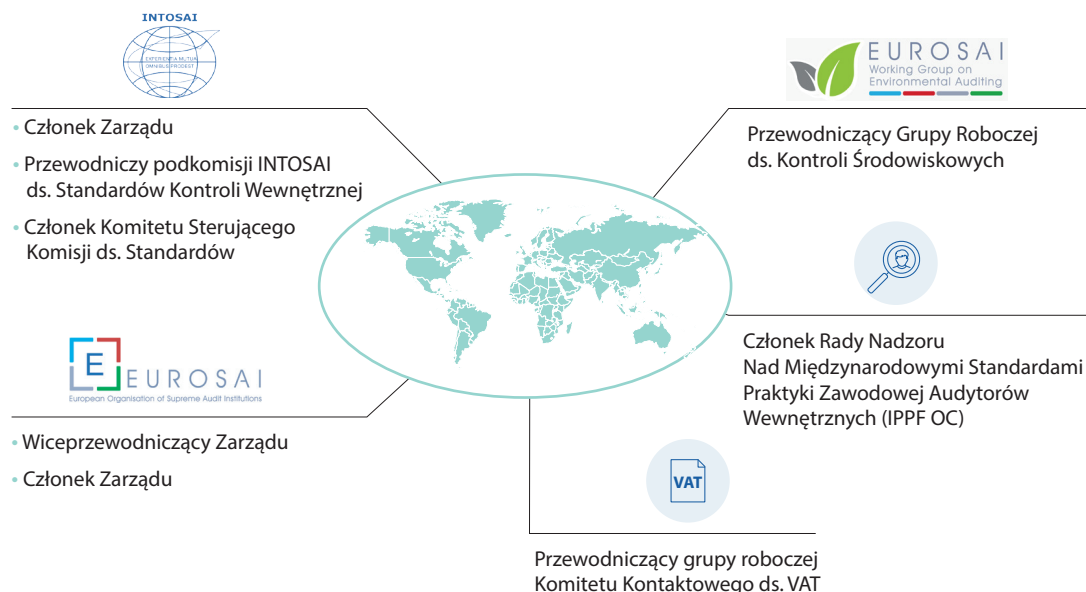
INTOSAI

EXPERIENTIA MUTUA OMNIBUS PRODEST

• Członek Zarządu

• Przewodniczy podkomisji INTOSAI ds. Standardów Kontroli Wewnętrznej

• Członek Komitetu Sterującego Komisji ds. Standardów

EUROSAI
Working Group on Environmental Auditing

Przewodniczący Grupy Roboczej ds. Kontroli Środowiskowych

Członek Rady Nadzoru Nad Międzynarodowymi Standardami Praktyki Zawodowej Audytorów Wewnętrznych (IPPF OC)

E EUROSAI
European Organisation of Supreme Audit Institutions

• Wiceprzewodniczący Zarządu

• Członek Zarządu

VAT

Przewodniczący grupy roboczej Komitetu Kontaktowego ds. VAT